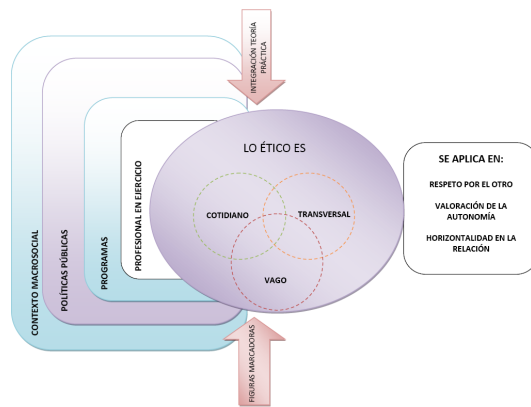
INTEGRACIÓN TEORÍA PRÁCTICA

CONTEXTO MACROSOCIAL

POLÍTICAS PÚBLICAS

PROGRAMAS

PROFESIONAL EN EJERCICIO

LO ÉTICO ES

COTIDIANO

TRANSVERSAL

VAGO

FIGURAS MARCADORAS

SE APLICA EN:

RESPETO POR EL OTRO

VALORACIÓN DE LA AUTONOMÍA

HORIZONTALIDAD EN LA RELACIÓN